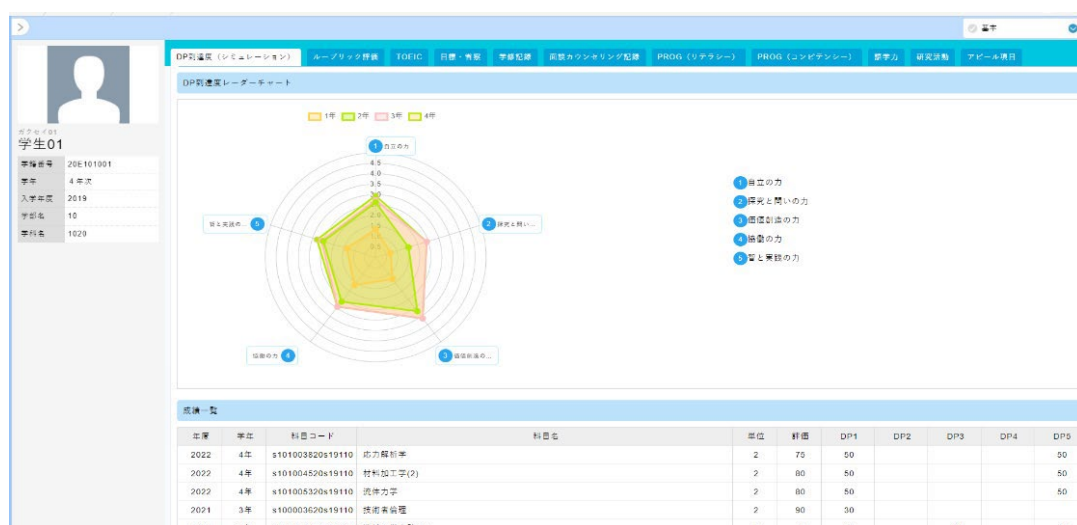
基本

DP到達度（シミュレーション） ルーブリック評価 TOEIC 目標・背景 学修記録 面談カウンセリング記録 PROG（リテラシー） PROG（コンピテンシー） 基学力 研究活動 アピール項目

DP到達度レーダーチャート

1年 2年 3年 4年

1 自立の力
2 探究と問い...
3 価値創造の...
4 協働の力
5 習と実践の...

4.5
4.0
3.5
3.0

1 自立の力
2 探究と問いの力
3 価値創造の力
4 協働の力
5 習と実践の力

ガクセイ01
学生01

| 学籍番号 | 20E101001 |
|---|---|
| 学年 | 4年次 |
| 入学年度 | 2019 |
| 学部名 | 10 |
| 学科名 | 1020 |

成績一覧

| 年度 | 学年 | 科目コード | 科目名 | 単位 | 評価 | DP1 | DP2 | DP3 | DP4 | DP5 |
|---|---|---|---|---|---|---|---|---|---|---|
| 2022 | 4年 | s101003820s19110 | 応力解析学 | 2 | 75 | 50 | | | | 50 |
| 2022 | 4年 | s101004520s19110 | 材料加工学(2) | 2 | 80 | 50 | | | | 50 |
| 2022 | 4年 | s101005320s19110 | 流体力学 | 2 | 80 | 50 | | | | 50 |
| 2021 | 3年 | s100003620s19110 | 技術者倫理 | 2 | 90 | 30 | | | | |